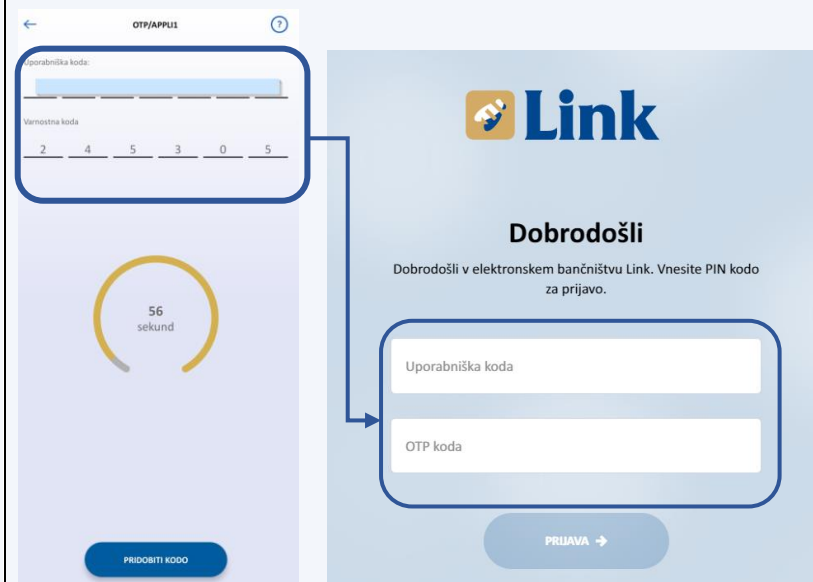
←
OTP/APPLI1
?

Uporabniška koda:

Varnostna koda
2 4 5 3 0 5

56
sekund

PRIDOBITI KODO

Link

Dobrodošli

Dobrodošli v elektronskem bančništvu Link. Vnesite PIN kodo za prijavo.

Uporabniška koda

OTP koda

PRIJAVA →